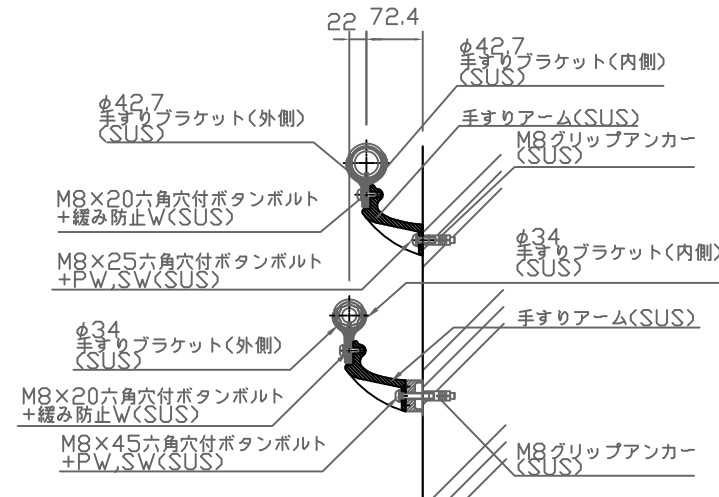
22 72.4

φ42.7
手すりブラケット(内側)
(SUS)

φ42.7
手すりブラケット(外側)
(SUS)

手すりアーム(SUS)

M8グリップアンカー
(SUS)

M8×20六角穴付ボタンボルト
+緩み防止W(SUS)

M8×25六角穴付ボタンボルト
+PW,SW(SUS)

φ34
手すりブラケット(内側)
(SUS)

φ34
手すりブラケット(外側)
(SUS)

手すりアーム(SUS)

M8×20六角穴付ボタンボルト
+緩み防止W(SUS)

M8×45六角穴付ボタンボルト
+PW,SW(SUS)

M8グリップアンカー
(SUS)